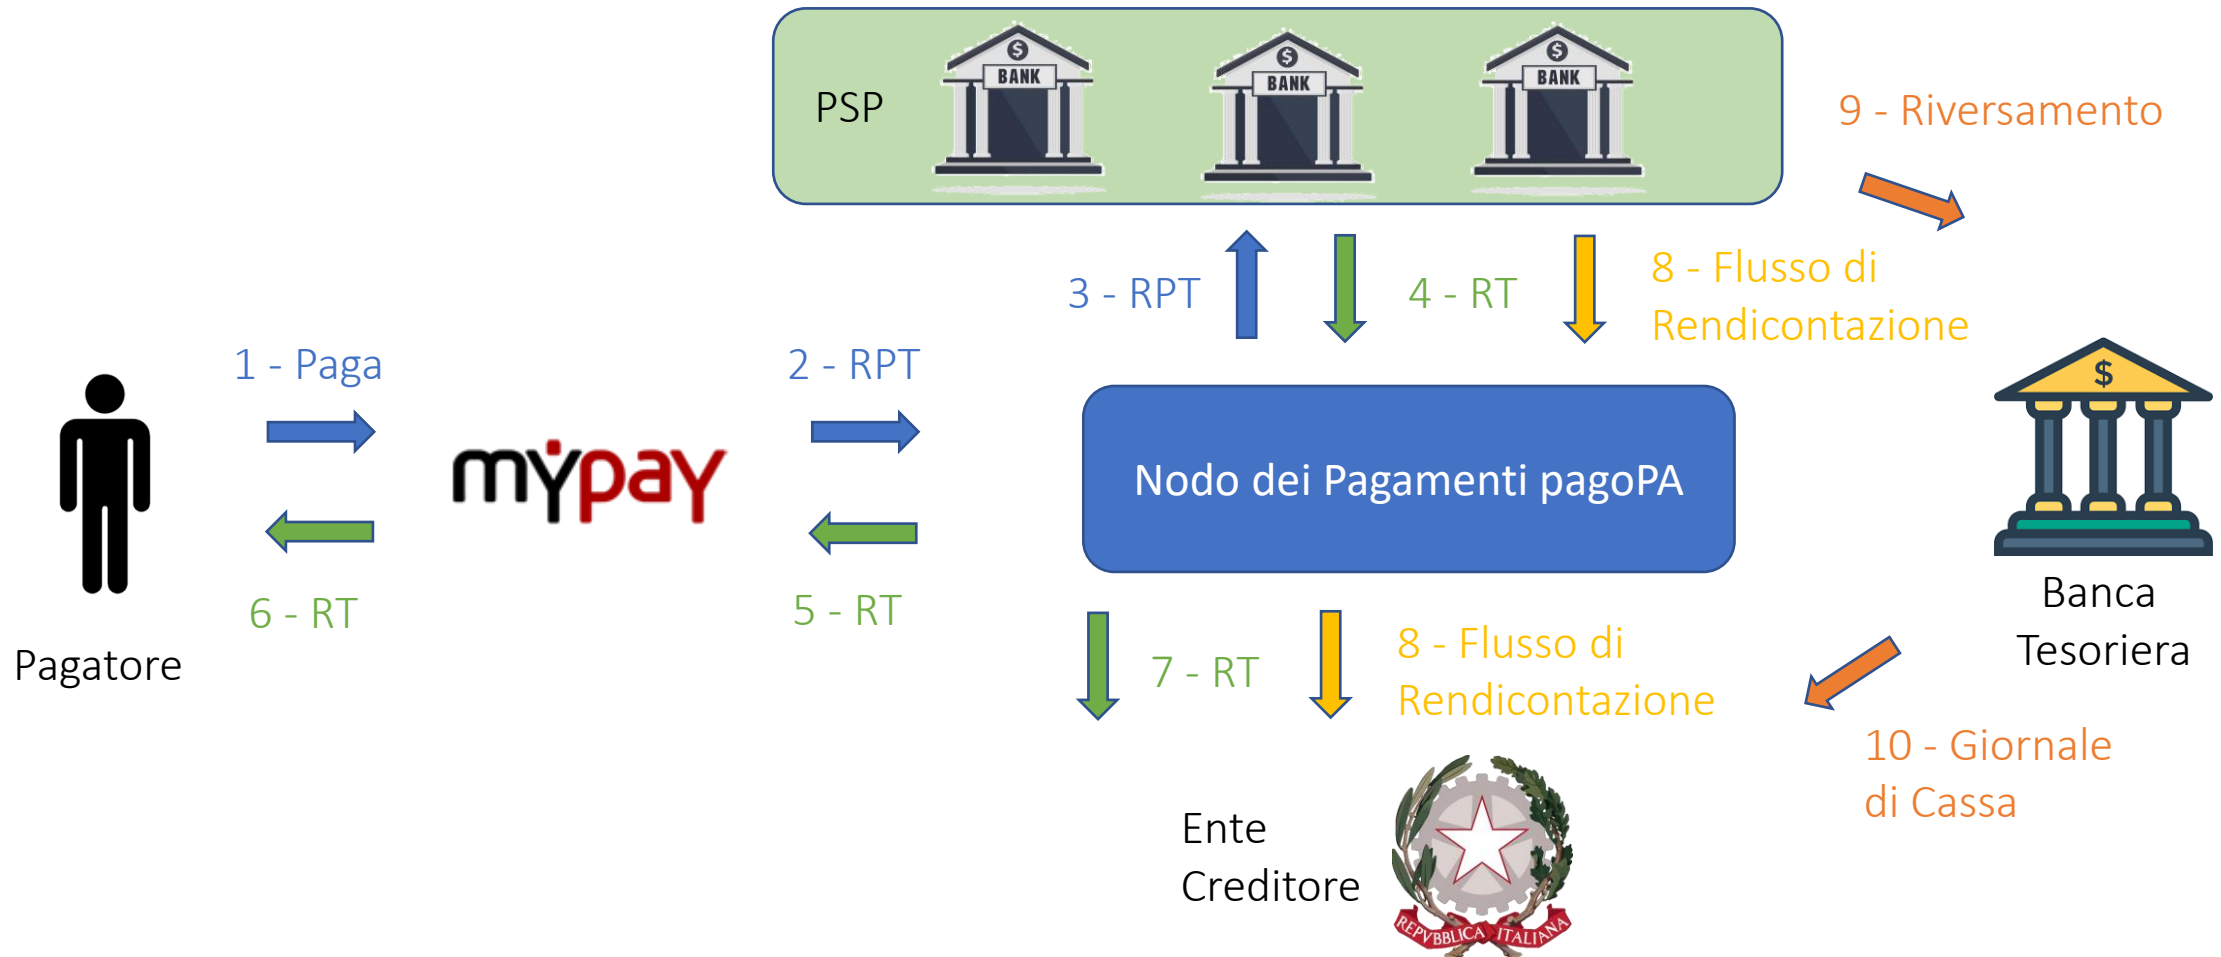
PSP

BANK

BANK

BANK

9 - Riversamento

3 - RPT

4 - RT

8 - Flusso di Rendicontazione

1 - Paga

2 - RPT

mypay

Nodo dei Pagamenti pagoPA

$

Banca Tesoriera

6 - RT

5 - RT

Pagatore

7 - RT

8 - Flusso di Rendicontazione

10 - Giornale di Cassa

Ente Creditore

REPVBBLICA ITALIANA